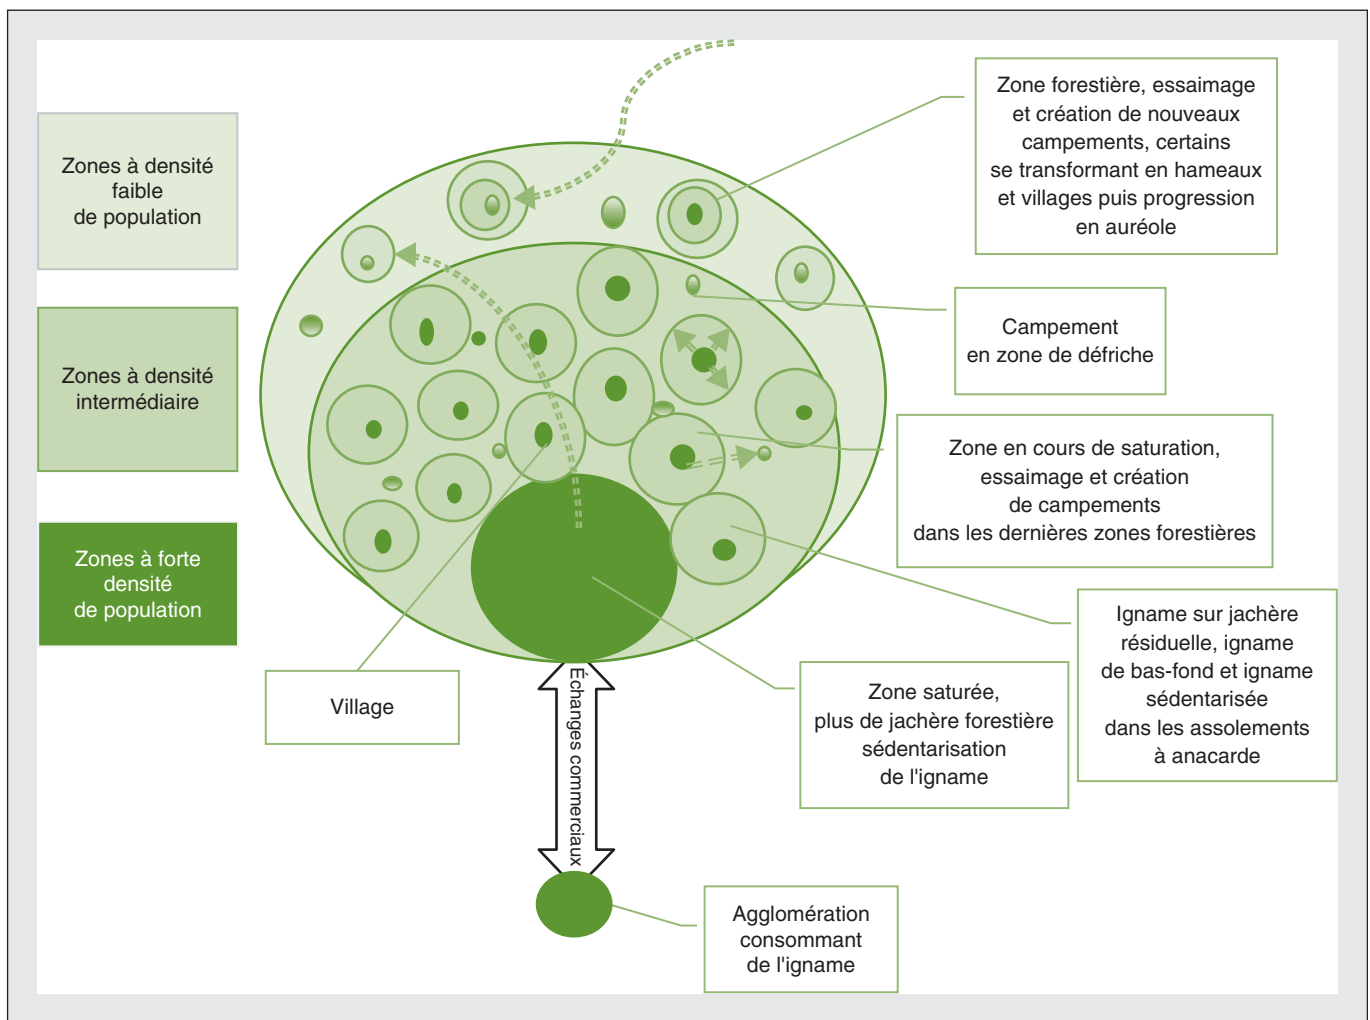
Zones à densité faible de population

Zones à densité intermédiaire

Zones à forte densité de population

Zone forestière, essaimage et création de nouveaux campements, certains se transformant en hameaux et villages puis progression en auréole

Campement en zone de défriche

Zone en cours de saturation, essaimage et création de campements dans les dernières zones forestières

Igname sur jachère résiduelle, igname de bas-fond et igname sédentarisée dans les assolements à anacarde

Village

Échanges commerciaux

Zone saturée, plus de jachère forestière sédentarisation de l'igname

Agglomération consommant de l'igname